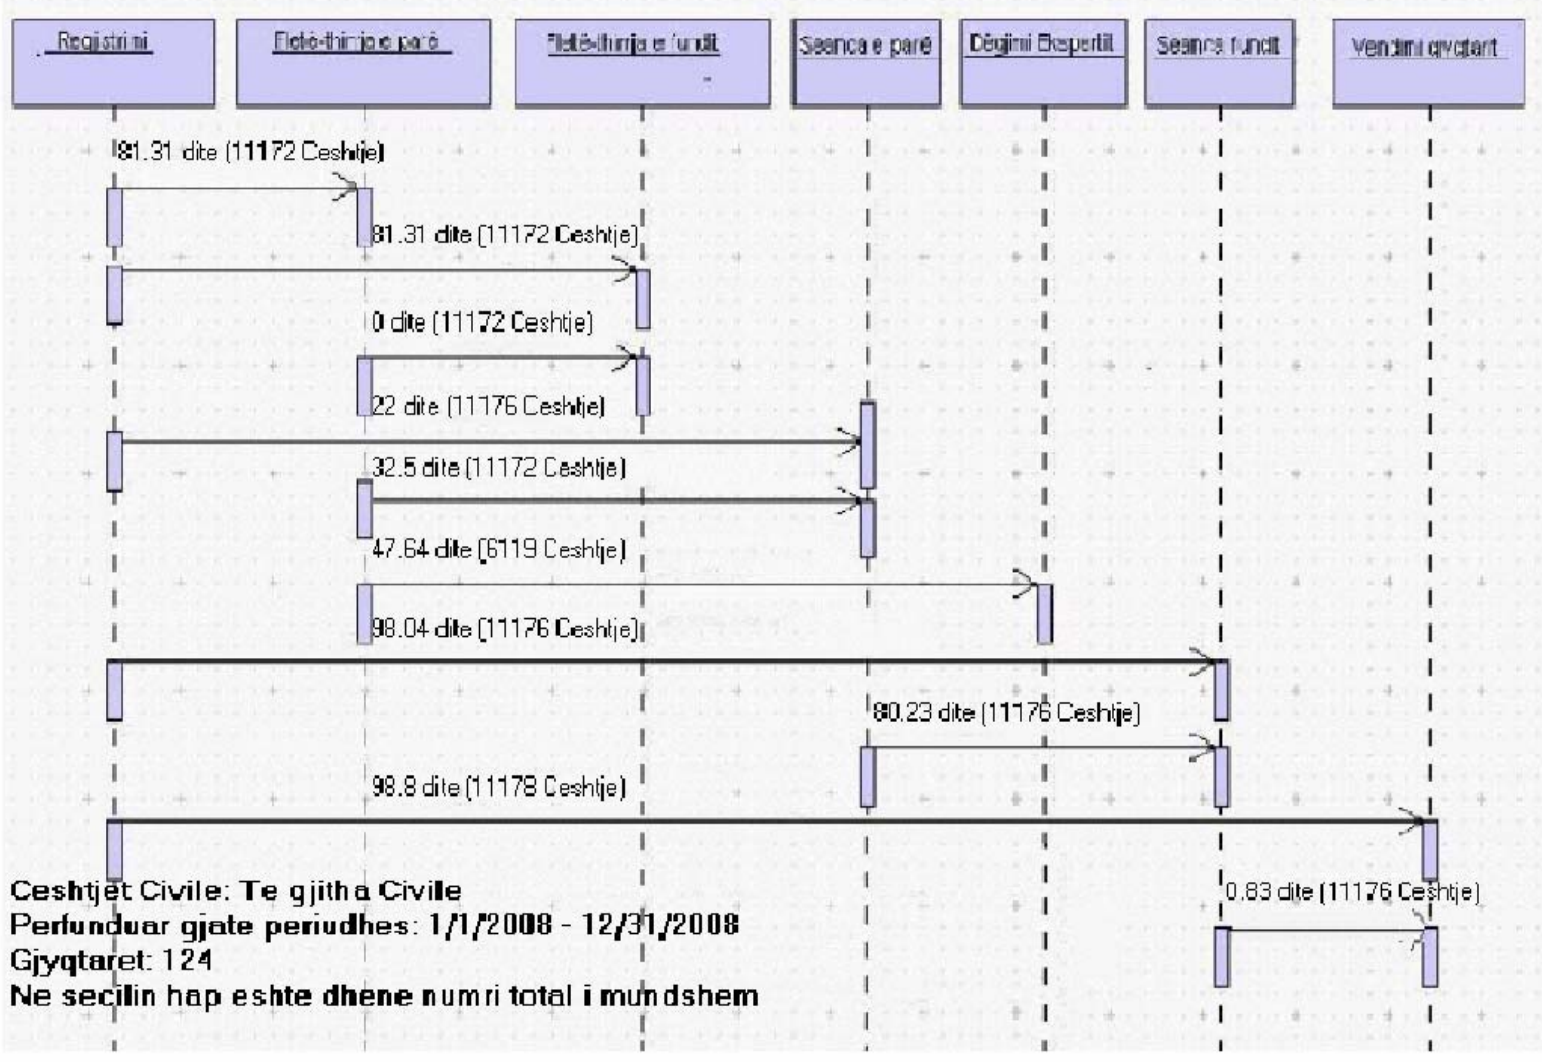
Regjistrimi
Fletë-thirrja e parë
Fletë-thirrja e fundit
Seanca e parë
Dëgjimi Ekspertit
Seanca fundit
Vendimi gjyqtarit

81.31 dite (11172 Ceshtje)
81.31 dite (11172 Ceshtje)
0 dite (11172 Ceshtje)
22 dite (11176 Ceshtje)
32.5 dite (11172 Ceshtje)
47.64 dite (6119 Ceshtje)
98.04 dite (11176 Ceshtje)
80.23 dite (11176 Ceshtje)
98.8 dite (11178 Ceshtje)
0.83 dite (11176 Ceshtje)

Ceshtjet Civile: Te gjitha Civile
Perfunduar gjate periudhes: 1/1/2008 - 12/31/2008
Gjyqtaret: 124
Ne secilin hap eshte dhene numri total i mundshem